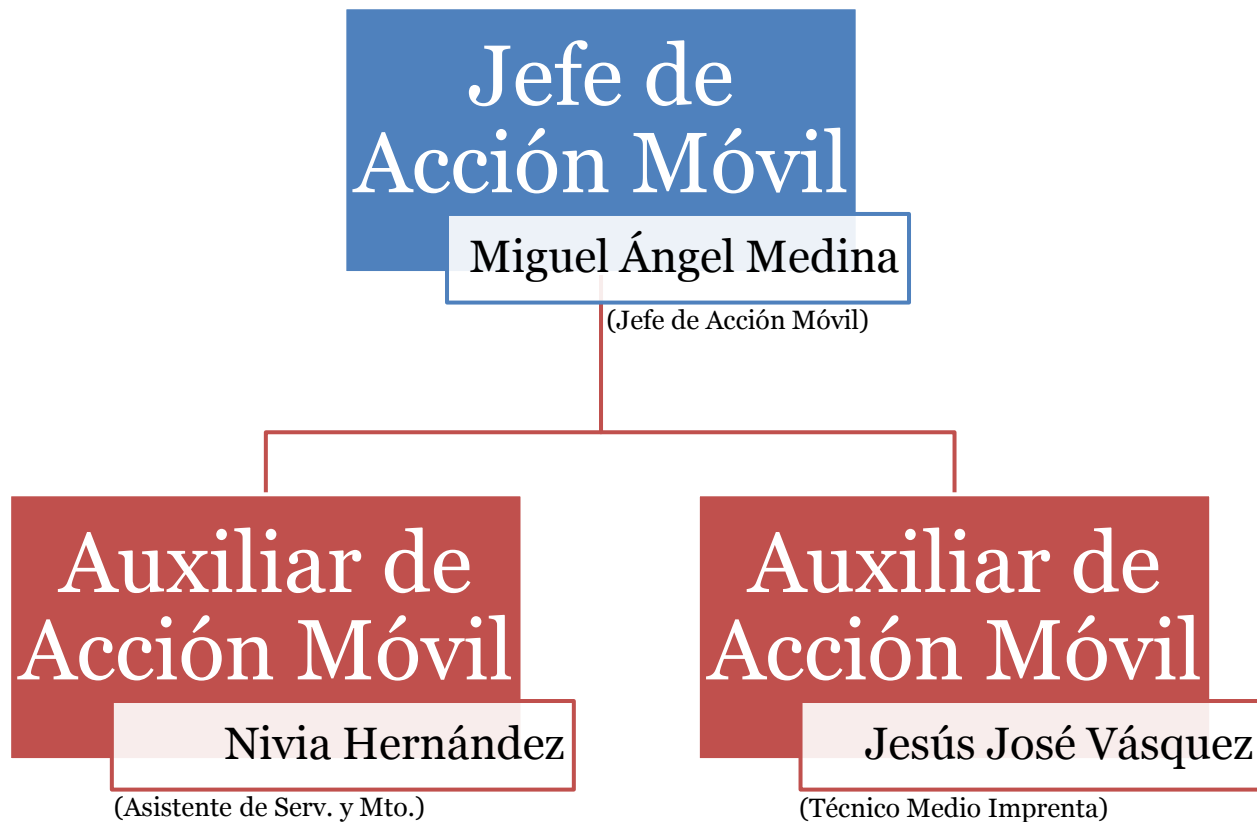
Jefe de Acción Móvil

Miguel Ángel Medina

(Jefe de Acción Móvil)

Auxiliar de Acción Móvil

Nivia Hernández

(Asistente de Serv. y Mto.)

Auxiliar de Acción Móvil

Jesús José Vásquez

(Técnico Medio Imprenta)